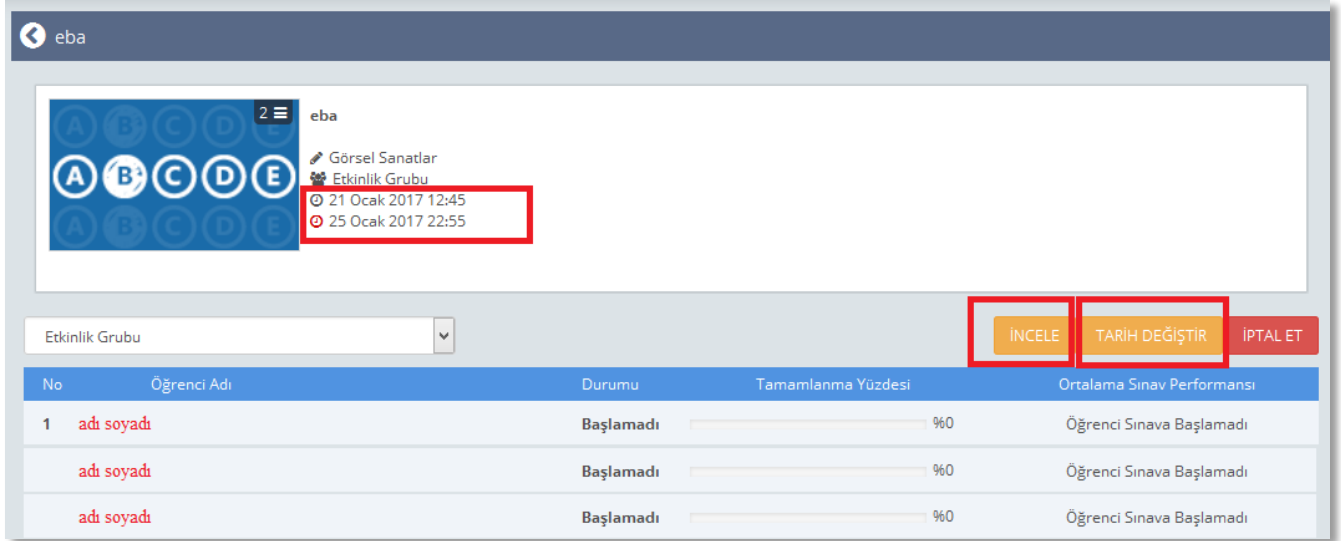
eba

2

eba

Görsel Sanatlar
Etkinlik Grubu
21 Ocak 2017 12:45
25 Ocak 2017 22:55

Etkinlik Grubu

İNCELE TARİH DEĞİŞTİR İPTAL ET

| No | Öğrenci Adı | Durumu | Tamamlanma Yüzdesi | Ortalama Sınav Performansı |
|---|---|---|---|---|
| 1 | adı soyadı | Başlamadı | %0 | Öğrenci Sınava Başlamadı |
| | adı soyadı | Başlamadı | %0 | Öğrenci Sınava Başlamadı |
| | adı soyadı | Başlamadı | %0 | Öğrenci Sınava Başlamadı |